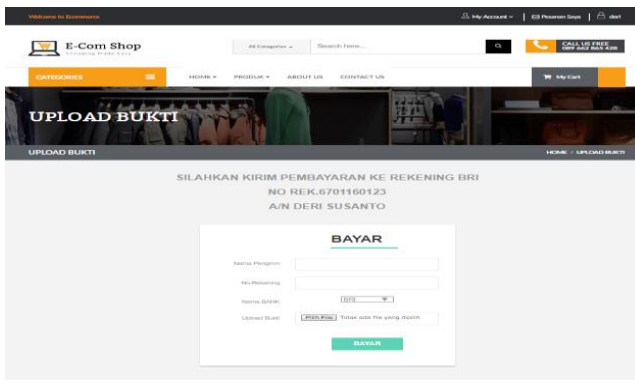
Welcome to Ecommerce

My Account | Pesanan Saya | deri

E-Com Shop
Shopping Made Easy

All Categories

Search here...

CALL US FREE
089 662 865 428

CATEGORIES

HOME

PRODUK

ABOUT US

CONTACT US

My Cart

UPLOAD BUKTI

UPLOAD BUKTI

HOME / UPLOAD BUKTI

SILAHKAN KIRIM PEMBAYARAN KE REKENING BRI
NO REK.6701160123
A/N DERI SUSANTO

BAYAR

Nama Pengirim

No.Rekening

Nama BANK

BRI

Upload Bukti

Pilih File

Tidak ada file yang dipilih

BAYAR